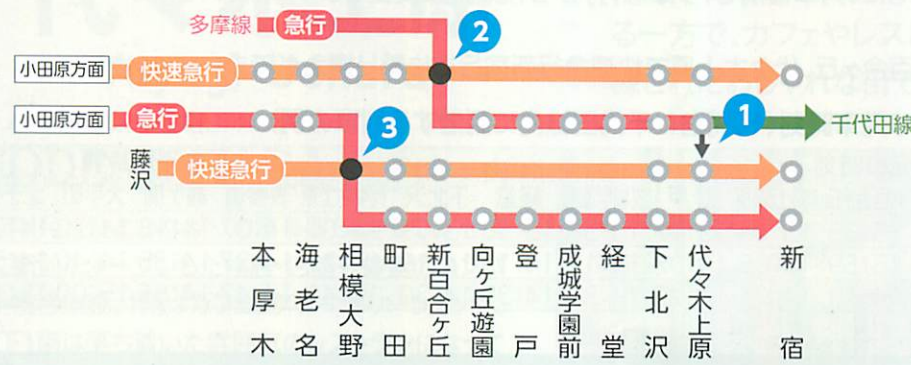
多摩線 急行

2

小田原方面 快速急行

小田原方面 急行

1

千代田線

3

藤沢 快速急行

本厚木

海老名

相模大野

町田

新百合ヶ丘

向ヶ丘遊園

登戸

成城学園前

経堂

下北沢

代々木上原

新宿

るー方で、カフェやレス